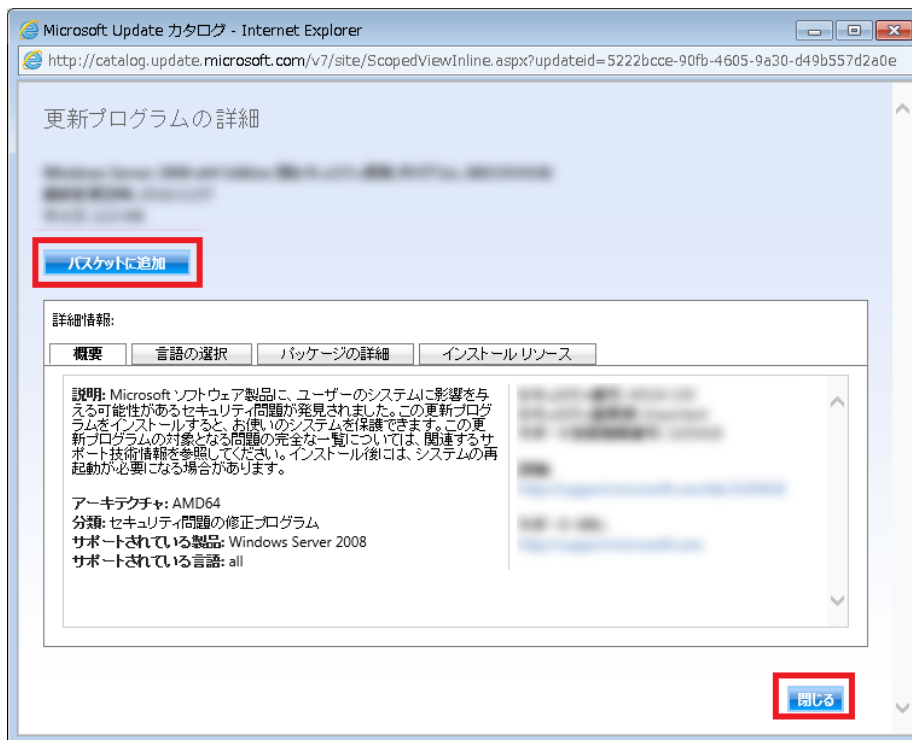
Microsoft Update カタログ - Internet Explorer

http://catalog.update.microsoft.com/v7/site/ScopedViewInline.aspx?updateid=5222bcce-90fb-4605-9a30-d49b557d2a0e

更新プログラムの詳細

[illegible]
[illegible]
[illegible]

バスケットに追加

詳細情報:

概要 | 言語の選択 | パッケージの詳細 | インストール リソース

説明: Microsoft ソフトウェア製品に、ユーザーのシステムに影響を与える可能性があるセキュリティ問題が発見されました。この更新プログラムをインストールすると、お使いのシステムを保護できます。この更新プログラムの対象となる問題の完全な一覧については、関連するサポート技術情報を参照してください。インストール後には、システムの再起動が必要になる場合があります。

アーキテクチャ: AMD64
分類: セキュリティ問題の修正プログラム
サポートされている製品: Windows Server 2008
サポートされている言語: all

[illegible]
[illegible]
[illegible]

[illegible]
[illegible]

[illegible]
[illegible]

閉じる